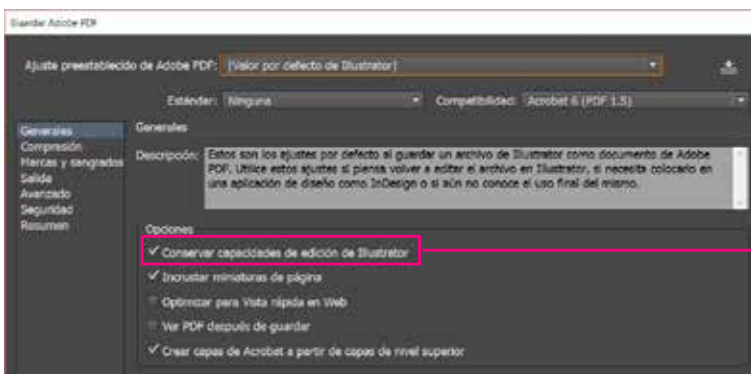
Guardar Adobe PDF

Ajuste preestablecido de Adobe PDF: [Valor por defecto de Illustrator]

Estándar: Ninguna

Compatibilidad: Acrobat 6 (PDF 1.5)

Generales
Compresión
Marcas y sangrados
Salida
Avanzado
Seguridad
Resumen

Generales

Descripción: Estos son los ajustes por defecto al guardar un archivo de Illustrator como documento de Adobe PDF. Utilice estos ajustes si piensa volver a editar el archivo en Illustrator, si necesita colocarlo en una aplicación de diseño como InDesign o si aún no conoce el uso final del mismo.

Opciones

✓ Conservar capacidades de edición de Illustrator

✓ Incrustar miniaturas de página

Optimizar para Vista rápida en Web

Ver PDF después de guardar

✓ Crear capas de Acrobat a partir de capas de nivel superior